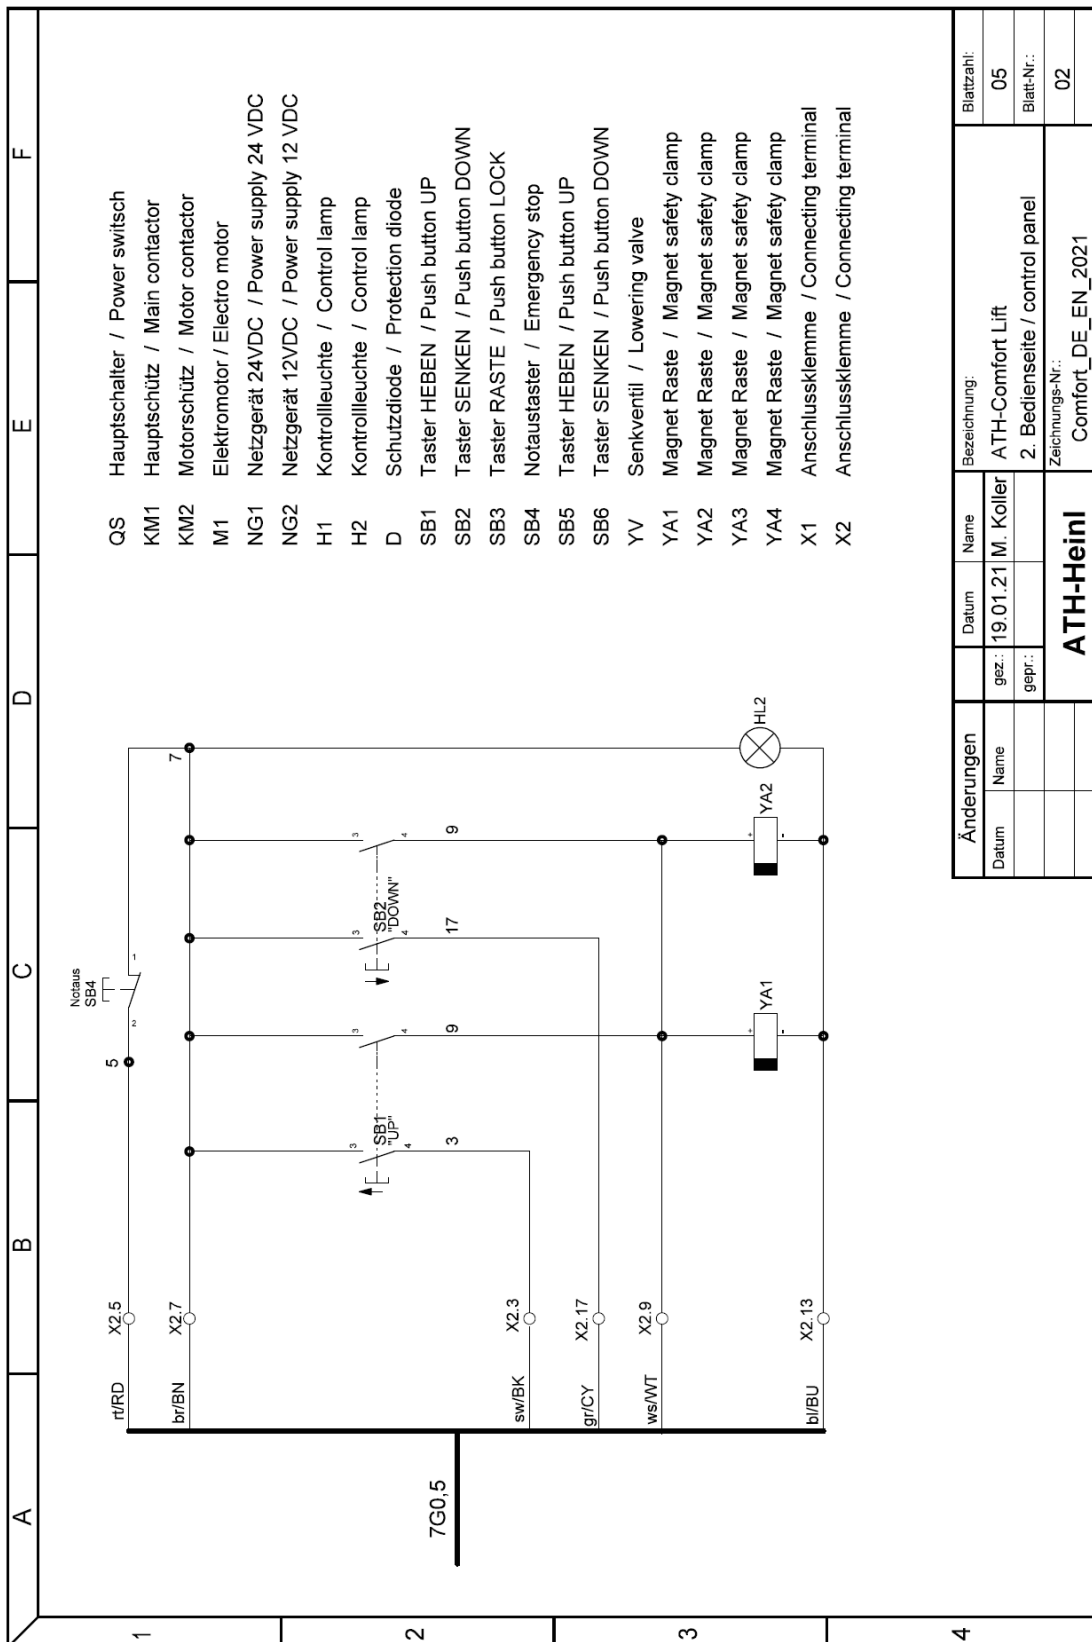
A
B
C
D
E
F

1
2
3
4

7G0,5

rt/RD
X2.5
br/BN
X2.7
sw/BK
X2.3
gr/CY
X2.17
ws/WT
X2.9
bl/BU
X2.13

5
Notaus
SB4
1
2
7

3
SB1
"UP"
4
3

3
4
9

3
SB2
"DOWN"
4
17

3
4
9

+
YA1
-

+
YA2
-

HL2

QS Hauptschalter / Power switsch
KM1 Hauptschütz / Main contactor
KM2 Motorschütz / Motor contactor
M1 Elektromotor / Electro motor
NG1 Netzgerät 24VDC / Power supply 24 VDC
NG2 Netzgerät 12VDC / Power supply 12 VDC
H1 Kontrollleuchte / Control lamp
H2 Kontrollleuchte / Control lamp
D Schutzdiode / Protection diode
SB1 Taster HEBEN / Push button UP
SB2 Taster SENKEN / Push button DOWN
SB3 Taster RASTE / Push button LOCK
SB4 Notaustaster / Emergency stop
SB5 Taster HEBEN / Push button UP
SB6 Taster SENKEN / Push button DOWN
YV Senkventil / Lowering valve
YA1 Magnet Raste / Magnet safety clamp
YA2 Magnet Raste / Magnet safety clamp
YA3 Magnet Raste / Magnet safety clamp
YA4 Magnet Raste / Magnet safety clamp
X1 Anschlussklemme / Connecting terminal
X2 Anschlussklemme / Connecting terminal

| Änderungen | | | Datum | Name | Bezeichnung: | Blattzahl: |
|---|---|---|---|---|---|---|
| Datum | Name | gez.: | 19.01.21 | M. Koller | ATH-Comfort Lift | 05 |
| | | gepr.: | | | 2. Bedienseite / control panel | Blatt-Nr.: |
| | | ATH-Heinl | | | Zeichnungs-Nr.: Comfort_DE_EN_2021 | 02 |